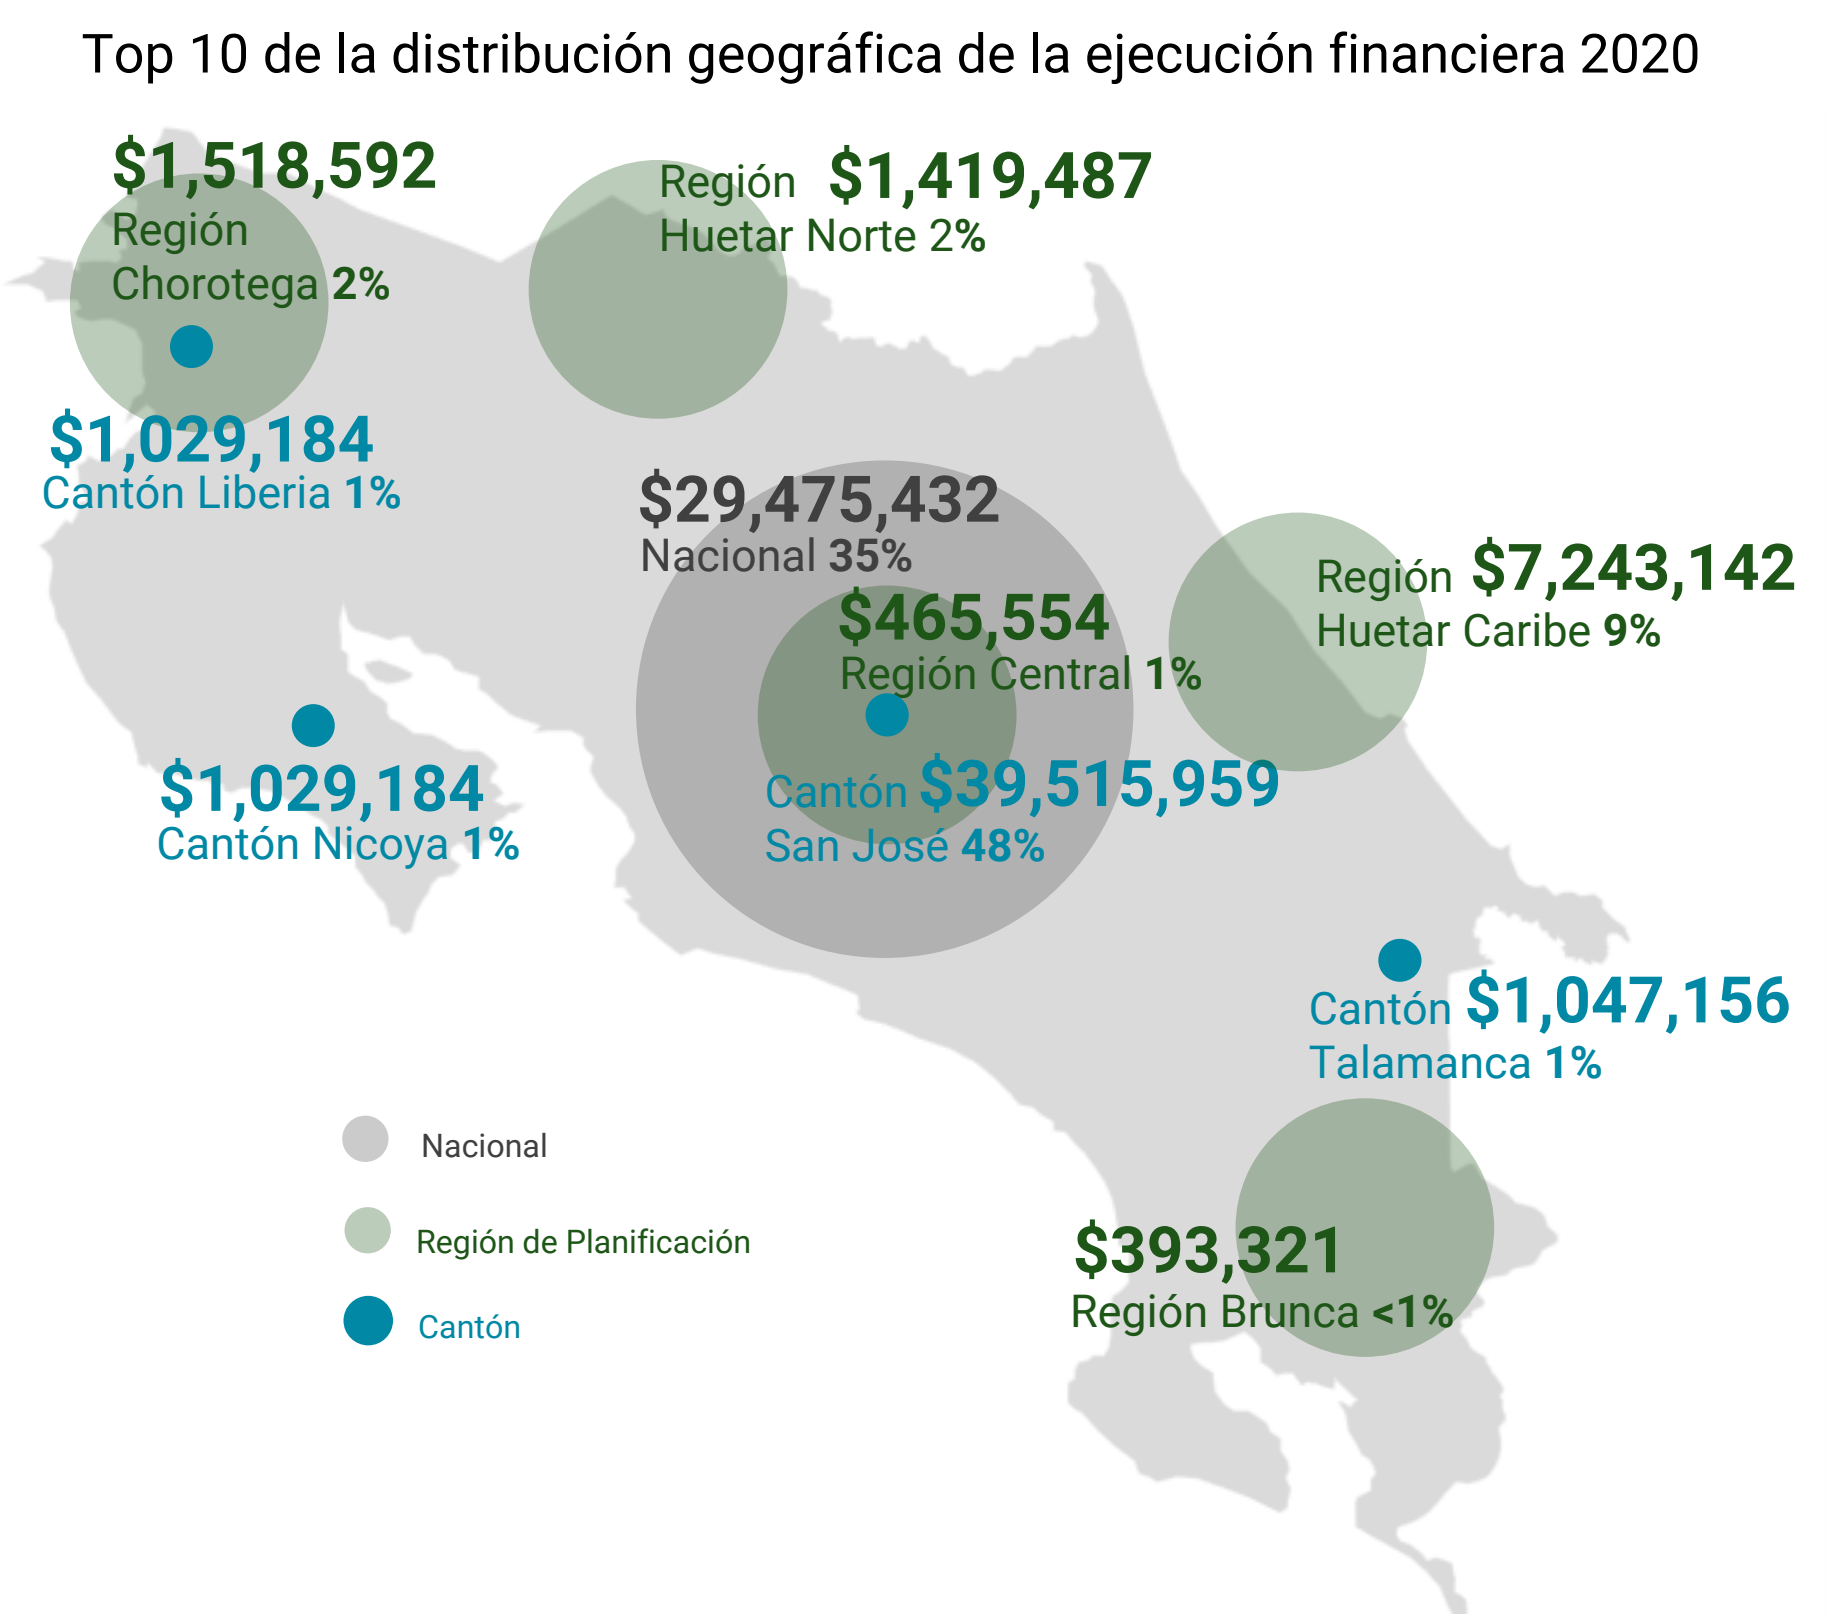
Top 10 de la distribución geográfica de la ejecución financiera 2020

$1,518,592
Región
Chorotega 2%

Región $1,419,487
Huetar Norte 2%

$1,029,184
Cantón Liberia 1%

$29,475,432
Nacional 35%

$465,554
Región Central 1%

Región $7,243,142
Huetar Caribe 9%

$1,029,184
Cantón Nicoya 1%

Cantón $39,515,959
San José 48%

Cantón $1,047,156
Talamanca 1%

Nacional

Región de Planificación

Cantón

$393,321
Región Brunca <1%